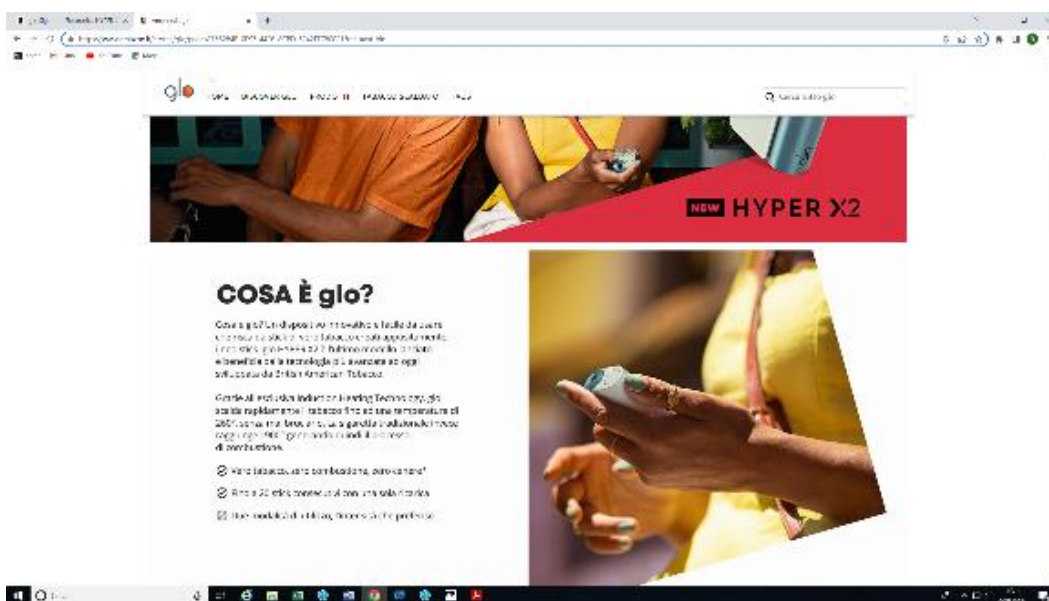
glo

NEW HYPER X2

COSA È glo?

Cosa è glo? Un dispositivo innovativo e facile da usare che riscalda stick di vero tabacco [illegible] glo Hyper X2 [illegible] della tecnologia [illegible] British American Tobacco.

Grazie all'esclusiva Induction Heating Technology, glo scalda rapidamente il tabacco fino ad una temperatura di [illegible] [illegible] di combustione.

Vero tabacco, zero combustione, zero cenere*

Fino a 20 stick consecutivi con una sola ricarica

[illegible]

Q Cerca nel negozio